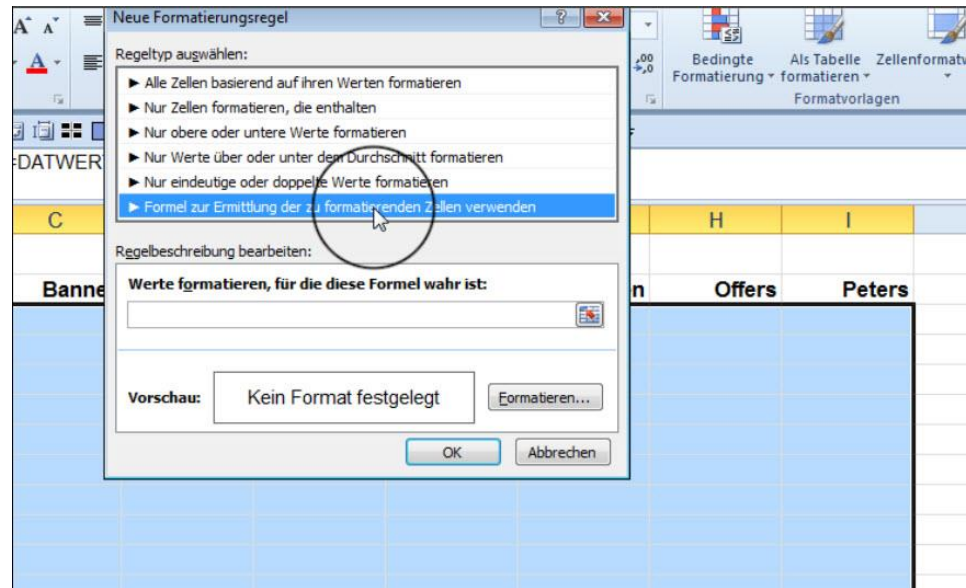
Neue Formatierungsregel

Regeltyp auswählen:

► Alle Zellen basierend auf ihren Werten formatieren
► Nur Zellen formatieren, die enthalten
► Nur obere oder untere Werte formatieren
► Nur Werte über oder unter dem Durchschnitt formatieren
► Nur eindeutige oder doppelte Werte formatieren
► Formel zur Ermittlung der zu formatierenden Zellen verwenden

Regelbeschreibung bearbeiten:

Werte formatieren, für die diese Formel wahr ist:

Vorschau: Kein Format festgelegt

Formatieren...

OK

Abbrechen

Bedingte Formatierung

Als Tabelle formatieren

Zellenformatv

Formatvorlagen

=DATWER

C

H

I

Banne

n

Offers

Peters